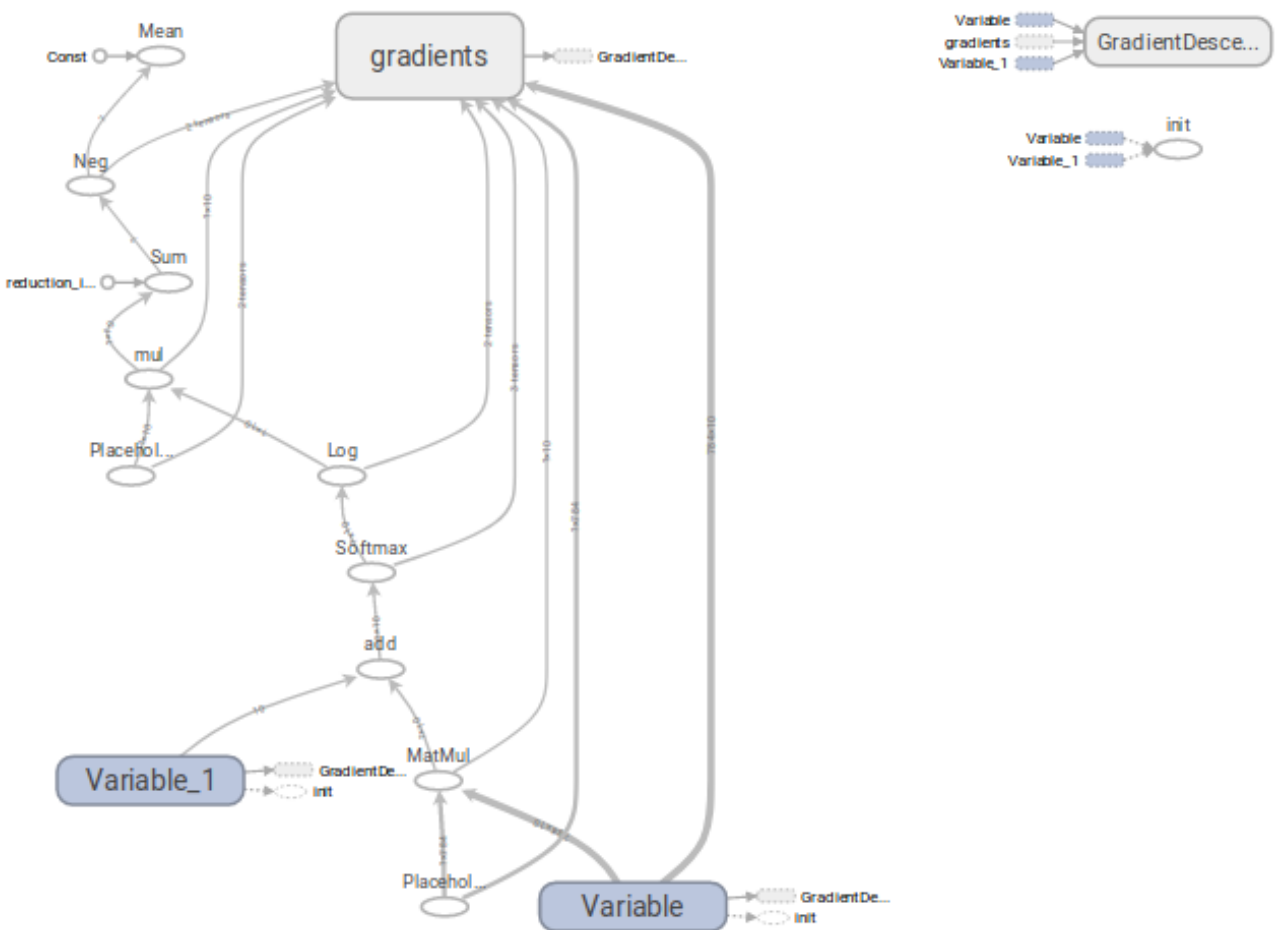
Mean
Const
gradients
GradientDe...
Variable
gradients
Variable_1
GradientDesce...
Variable
Variable_1
init
2 tensors
Neg
1×10
Sum
reduction_i...
2 tensors
2 tensors
3 tensors
mul
Placehol...
Log
1×10
1×784
784×10
Softmax
add
10
MatMul
Variable_1
GradientDe...
init
Placehol...
Variable
GradientDe...
init